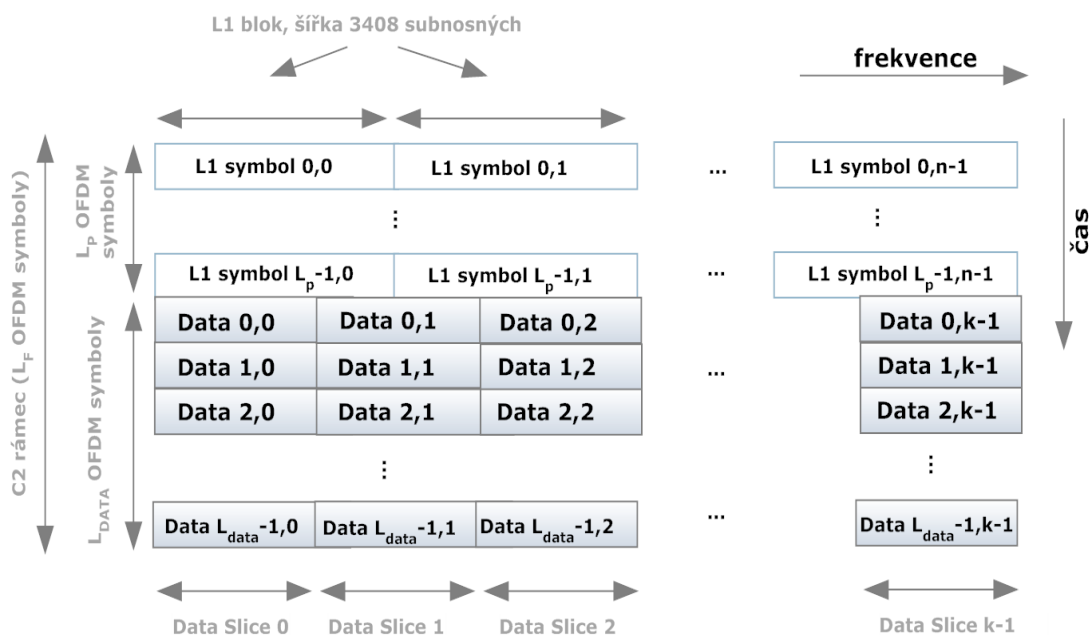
L1 blok, šířka 3408 subnosných

frekvence

C2 rámec ($L_F$ OFDM symboly)

$L_P$ OFDM symboly

L1 symbol 0,0 | L1 symbol 0,1 | ... | L1 symbol 0,n-1

⋮ ⋮

L1 symbol $L_p$-1,0 | L1 symbol $L_p$-1,1 | ... | L1 symbol $L_p$-1,n-1

čas

$L_{DATA}$ OFDM symboly

| Data 0,0 | Data 0,1 | Data 0,2 | | Data 0,k-1 |
|---|---|---|---|---|
| Data 1,0 | Data 1,1 | Data 1,2 | ... | Data 1,k-1 |
| Data 2,0 | Data 2,1 | Data 2,2 | | Data 2,k-1 |

⋮ ⋮

Data $L_{data}$-1,0 | Data $L_{data}$-1,1 | Data $L_{data}$-1,2 | ... | Data $L_{data}$-1,k-1

Data Slice 0 Data Slice 1 Data Slice 2 Data Slice k-1